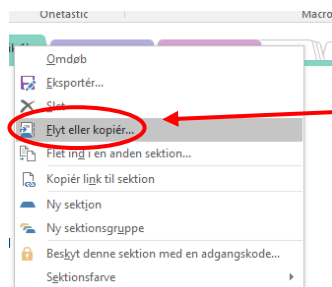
Onetastic

Macro

Omdøb

Eksportér...

Slet

Flyt eller kopiér...

Flet ind i en anden sektion...

Kopiér link til sektion

Ny sektion

Ny sektionsgruppe

Beskyt denne sektion med en adgangskode...

Sektionsfarve